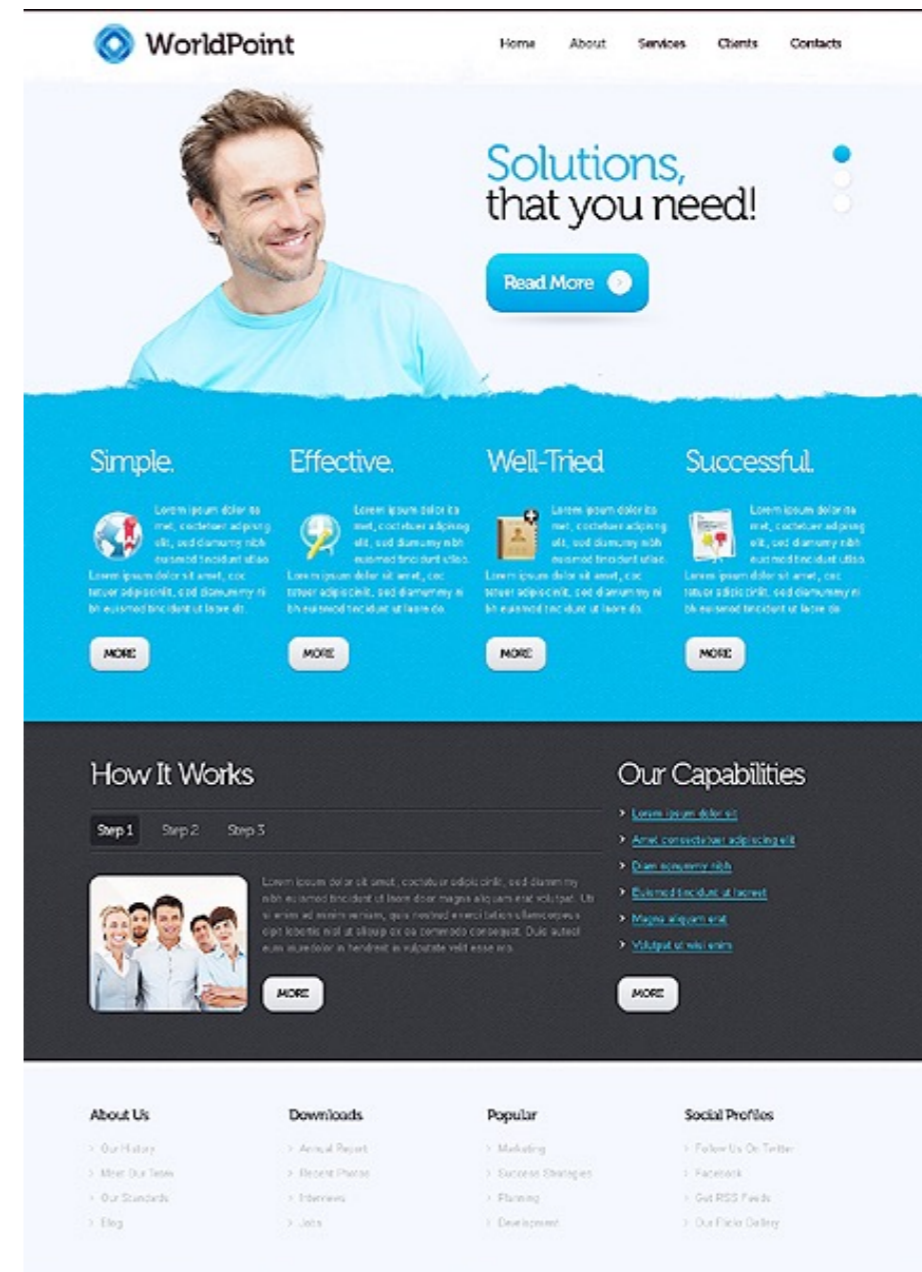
WorldPoint

Home About Services Clients Contacts

Solutions, that you need!

Read More

Simple.

Lorem ipsum dolor sit amet, coctetuer adipisng elit, sed diamumy nibh euismod tincidunt utlao. Lorem ipsum dolor sit amet, coc tetuer adipiscinlit, sed diamummy ni bh euismod tincidunt ut laore dt.

MORE

Effective.

Lorem ipsum dolor sit amet, coctetuer adipisng elit, sed diamumy nibh euismod tincidunt utlao. Lorem ipsum dolor sit amet, coc tetuer adipiscinlit, sed diamummy ni bh euismod tincidunt ut laore do.

MORE

Well-Tried

Lorem ipsum dolor sit amet, coctetuer adipisng elit, sed diamumy nibh euismod tincidunt utlao. Lorem ipsum dolor sit amet, coc tetuer adipiscinlit, sed diamummy ni bh euismod tincidunt ut laore do.

MORE

Successful.

Lorem ipsum dolor sit amet, coctetuer adipisng elit, sed diamumy nibh euismod tincidunt utlao. Lorem ipsum dolor sit amet, coc tetuer adipiscinlit, sed diamummy ni bh euismod tincidunt ut laore do.

MORE

How It Works

Step 1 Step 2 Step 3

Lorem ipsum dolor sit amet, coctetuer adipiscinlit, sed diamum my nibh euismod tincidunt ut laore dolor magna aliquam erat volutpat. Ut si enim ad minim veniam, quis nostrud exerci tation ullamcorpe s cipit lobortis nisl ut aliquip ex ea commodo consequat. Duis autecl eum iruredolor in hendrerit in vulputate velit esse mo.

MORE

Our Capabilities

Lorem ipsum dolor sit
Amet consectetuer adipiscing elit
Diam nonummy nibh
Euismod tincidunt ut laoreet
Magna aliquam erat
Volutpat ut wisi enim

MORE

About Us
Our History
Meet Our Team
Our Standards
Blog

Downloads
Annual Report
Recent Photos
Interviews
Jobs

Popular
Marketing
Success Strategies
Planning
Development

Social Profiles
Follow Us On Twitter
Facebook
Get RSS Feeds
Our Flickr Gallery